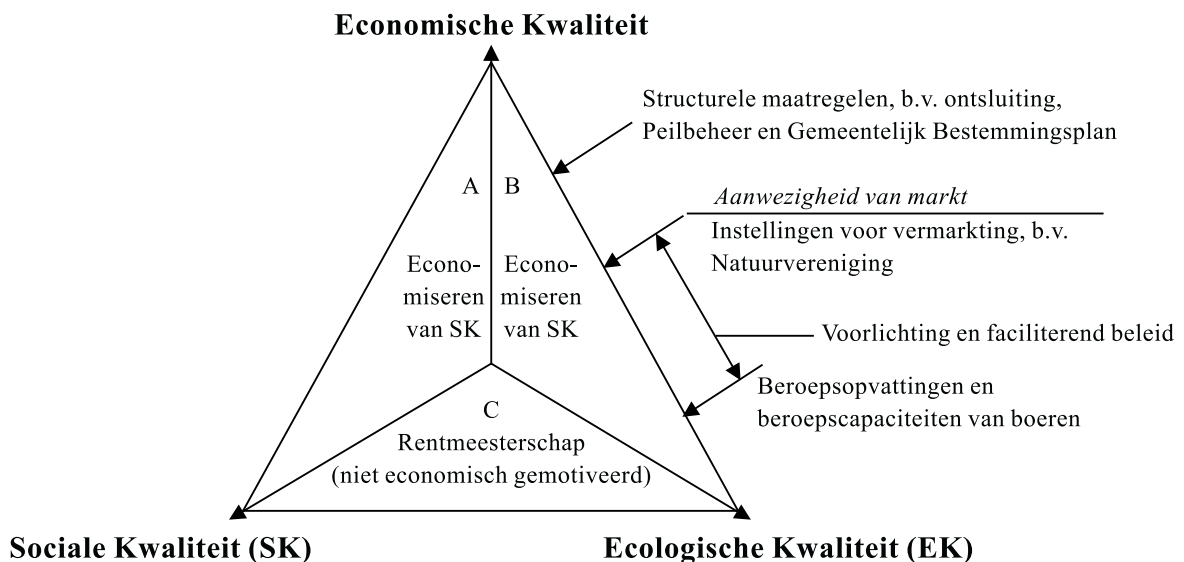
Economische Kwaliteit

Structurele maatregelen, b.v. ontsluiting, Peilbeheer en Gemeentelijk Bestemmingsplan

A

B

Aanwezigheid van markt

Instellingen voor vermarkting, b.v. Natuurvereniging

Economiseren van SK

Economiseren van SK

Voorlichting en faciliterend beleid

Beroepsopvattingen en beroepscapaciteiten van boeren

C

Rentmeesterschap (niet economisch gemotiveerd)

Sociale Kwaliteit (SK)

Ecologische Kwaliteit (EK)